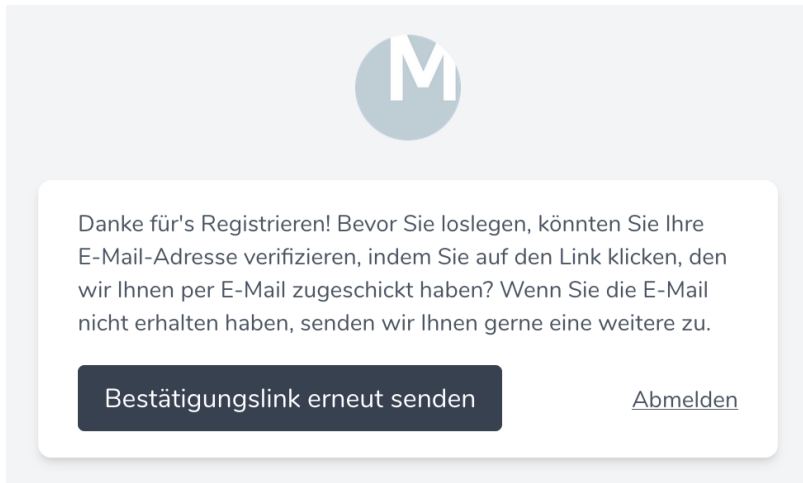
M

Danke für's Registrieren! Bevor Sie loslegen, könnten Sie Ihre E-Mail-Adresse verifizieren, indem Sie auf den Link klicken, den wir Ihnen per E-Mail zugeschickt haben? Wenn Sie die E-Mail nicht erhalten haben, senden wir Ihnen gerne eine weitere zu.

Bestätigungslink erneut senden

Abmelden